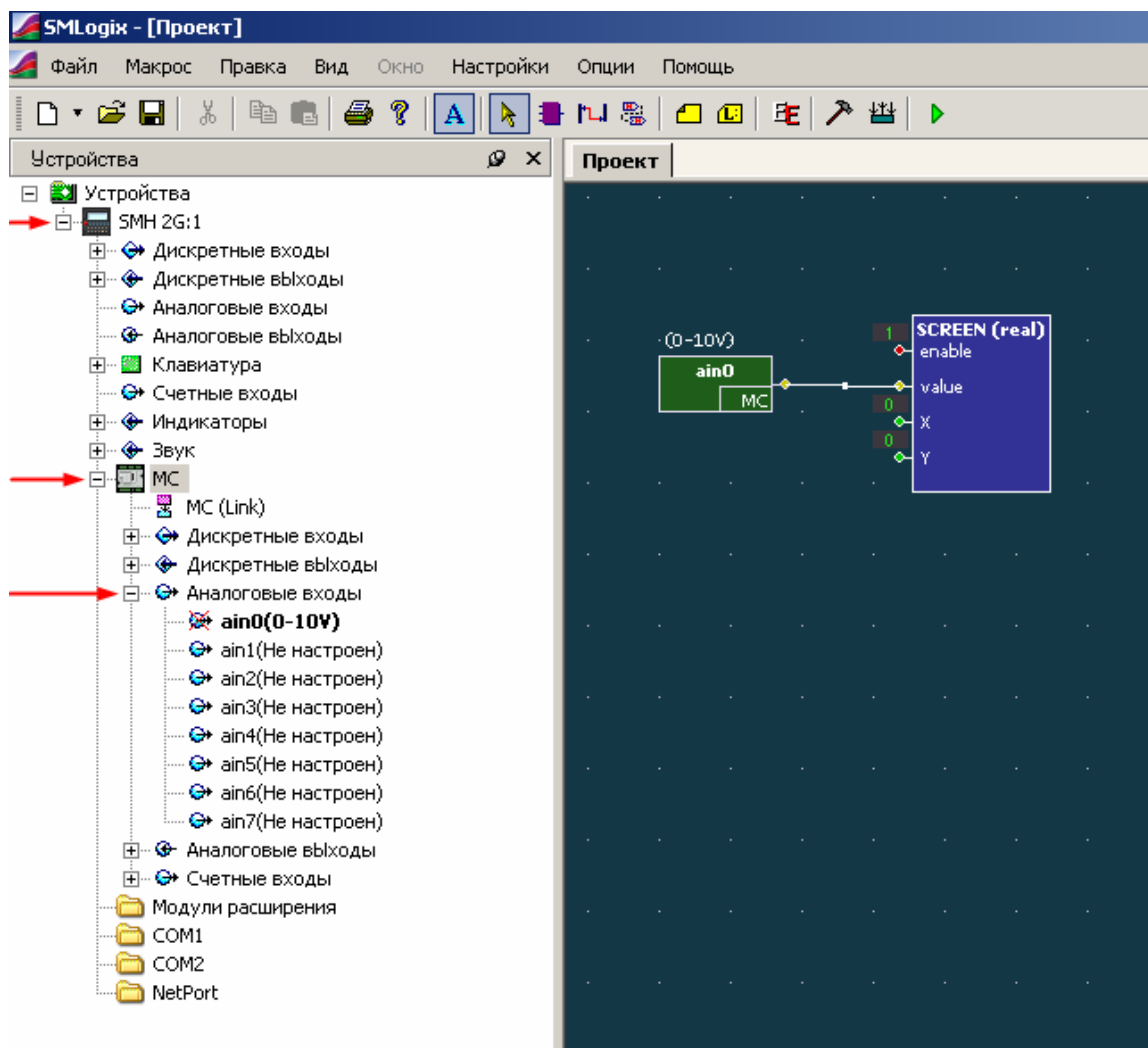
SMLogix - [Проект]

Файл Макрос Правка Вид Окно Настройки Опции Помощь

Устройства

Проект

Устройства
SMH 2G:1
Дискретные входы
Дискретные выходы
Аналоговые входы
Аналоговые выходы
Клавиатура
Счетные входы
Индикаторы
Звук
MC
MC (Link)
Дискретные входы
Дискретные выходы
Аналоговые входы
ain0(0-10V)
ain1(Не настроен)
ain2(Не настроен)
ain3(Не настроен)
ain4(Не настроен)
ain5(Не настроен)
ain6(Не настроен)
ain7(Не настроен)
Аналоговые выходы
Счетные входы
Модули расширения
COM1
COM2
NetPort

(0-10V)
ain0
MC

1
0
0
SCREEN (real)
enable
value
X
Y